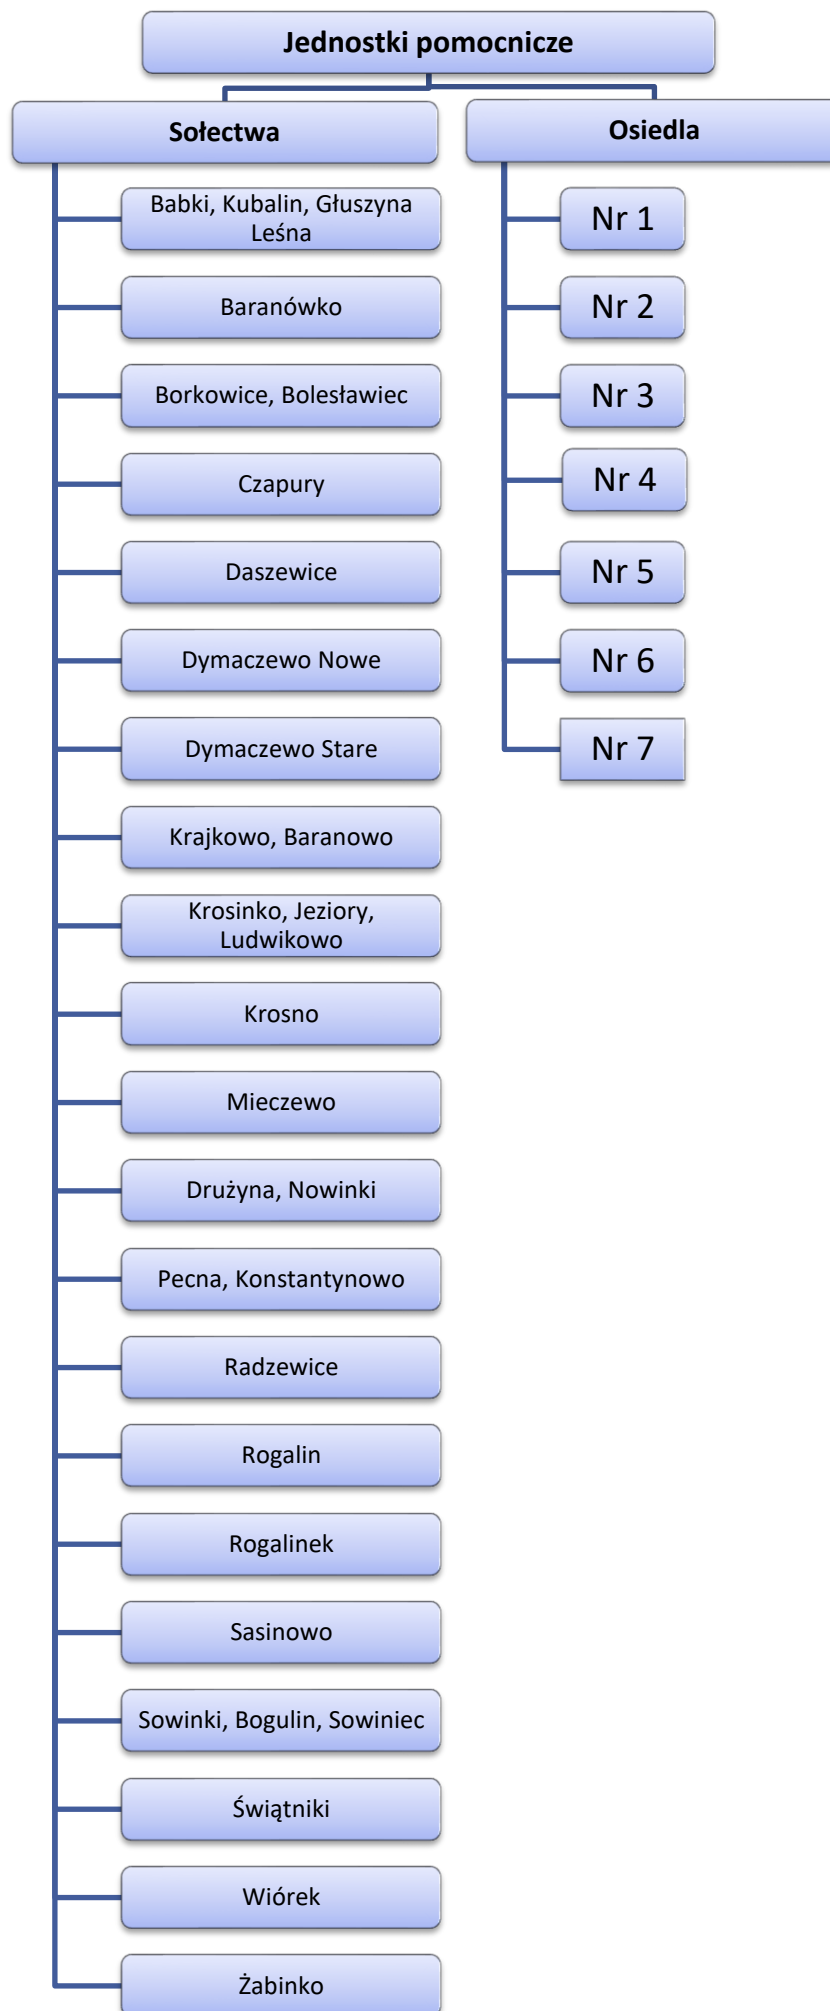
Jednostki pomocnicze

Sołectwa

Babki, Kubalin, Głuszyna Leśna

Baranówko

Borkowice, Bolesławiec

Czapury

Daszewice

Dymaczewo Nowe

Dymaczewo Stare

Krajkowo, Baranowo

Krosinko, Jeziory, Ludwikowo

Krosno

Mieczewo

Drużyna, Nowinki

Pecna, Konstantynowo

Radzewice

Rogalin

Rogalinek

Sasinowo

Sowinki, Bogulin, Sowiniec

Świątniki

Wiórek

Żabinko

Osiedla

Nr 1

Nr 2

Nr 3

Nr 4

Nr 5

Nr 6

Nr 7